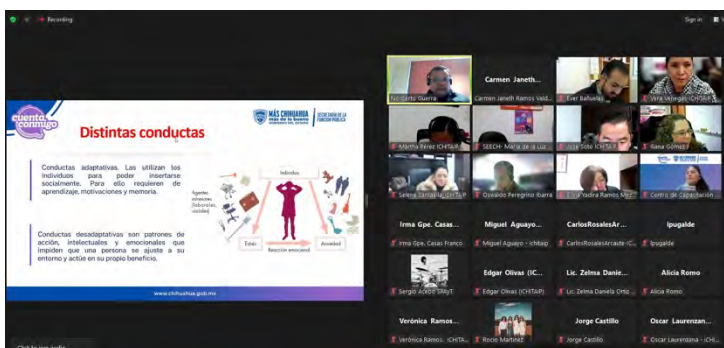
Recording

Sign in

cuenta conmigo

Distintas conductas

MÁS CHIHUAHUA

SECRETARÍA DE LA FUNCIÓN PÚBLICA

Conductas adaptativas. Las utilizan los individuos para poder insertarse socialmente. Para ello requieren de aprendizaje, motivaciones y memoria.

Conductas desadaptativas son patrones de acción, intelectuales y emocionales que impiden que una persona se ajuste a su entorno y actúe en su propio beneficio.

Agentes estresores (laborales, sociales)

Individuo

Estrés

Ansiedad

Reacción emocional

www.chihuahua.gob.mx

Carmen Janeth...

Carmen Janeth Ramos Vald...

Martha Perez ICHITAP

SEECH- María de la Luz...

Selena Carbajal ICHITAP

Oswaldo Peregrino Ibarra

Yadira Ramos Mez...

Centro de Capacitación...

Irma Gpe. Casas...

Miguel Aguayo...

CarlosRosalesAr...

Ipugalde

Irma Gpe. Casas Franco

Miguel Aguayo - ichitap

CarlosRosalesArriaga -IC...

Ipugalde

Edgar Olivas (IC...

Lic. Zelma Danie...

Alicia Romo

Sergio Acero SMyT

Edgar Olivas (ICHITAP)

Lic. Zelma Daniela Orti...

Alicia Romo

Verónica Ramos...

Jorge Castillo

Oscar Laurenzan...

Verónica Ramos- ICHITA...

Rocio Martinez

Jorge Castillo

Oscar Laurenzana - ICHI...